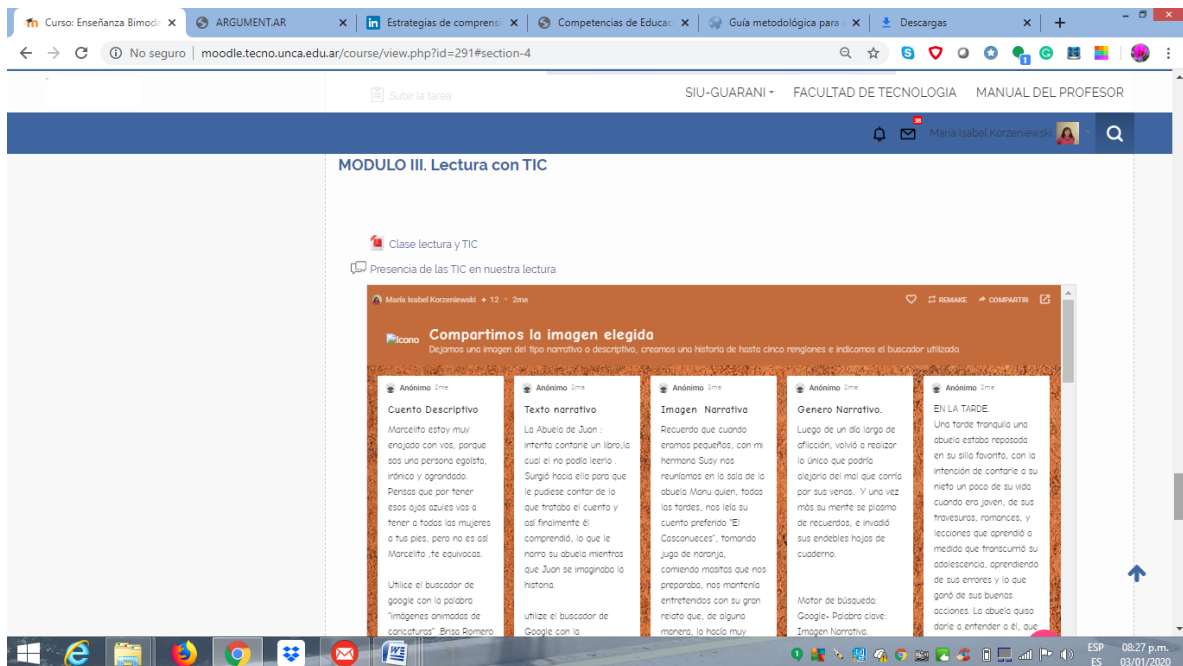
Curso: Enseñanza Bimoda ×
ARGUMENT.AR ×
Estrategias de comprensi ×
Competencias de Educac ×
Guía metodológica para ×
Descargas ×
No seguro | moodle.tecno.unca.edu.ar/course/view.php?id=291#section-4

Subir la tarea
SIU-GUARANI FACULTAD DE TECNOLOGIA MANUAL DEL PROFESOR
38
Maria Isabel Korzeniewski

MODULO III. Lectura con TIC

Clase lectura y TIC
Presencia de las TIC en nuestra lectura

Maria Isabel Korzeniewski + 12 · 2me
REMAKE COMPARTIR
Icono
Compartimos la imagen elegida
Dejamos una imagen del tipo narrativo o descriptivo, creamos una historia de hasta cinco renglones e indicamos el buscador utilizado.

Anónimo 2me
Cuento Descriptivo
Marcelito estoy muy enojado con vos, porque sos una persona egoísta, irónico y agrandado. Pensas que por tener esos ojos azules vas a tener a todas las mujeres a tus pies, pero no es así Marcelito ,te equivocas.

Utilice el buscador de google con la palabra "imágenes animadas de caricaturas" .Brisa Romero

Anónimo 2me
Texto narrativo
La Abuela de Juan : intenta contarle un libro,lo cual el no podía leerlo . Surgió hacia ella para que le pudiese contar de lo que trataba el cuento y así finalmente él comprendió, lo que le narro su abuela mientras que Juan se imaginaba la historia.

utilize el buscador de Google con la

Anónimo 2me
Imagen Narrativa
Recuerdo que cuando eramos pequeños, con mi hermano Susy nos reuníamos en la sala de la abuela Manu quien, todas las tardes, nos leía su cuento preferido "El Cascanueces", tomando jugo de naranja, comiendo masitas que nos preparaba, nos mantenía entretenidos con su gran relato que, de alguna manera, lo hacía muy

Anónimo 2me
Genero Narrativo.
Luego de un día largo de aflicción, volvió a realizar lo único que podría alejarla del mal que corría por sus venas. Y una vez más su mente se plasmo de recuerdos, e invadió sus endebles hojas de cuaderno.

Motor de búsqueda: Google- Palabra clave: Imagen Narrativa.

Anónimo 2me
EN LA TARDE.
Una tarde tranquila una abuela estaba reposada en su silla favorita, con la intención de contarle a su nieto un poco de su vida cuando era joven, de sus travesuras, romances, y lecciones que aprendió a medida que transcurrió su adolescencia, aprendiendo de sus errores y lo que ganó de sus buenas acciones. La abuela quiso darle a entender a él, que

ESP ES 08:27 p.m. 03/01/2020